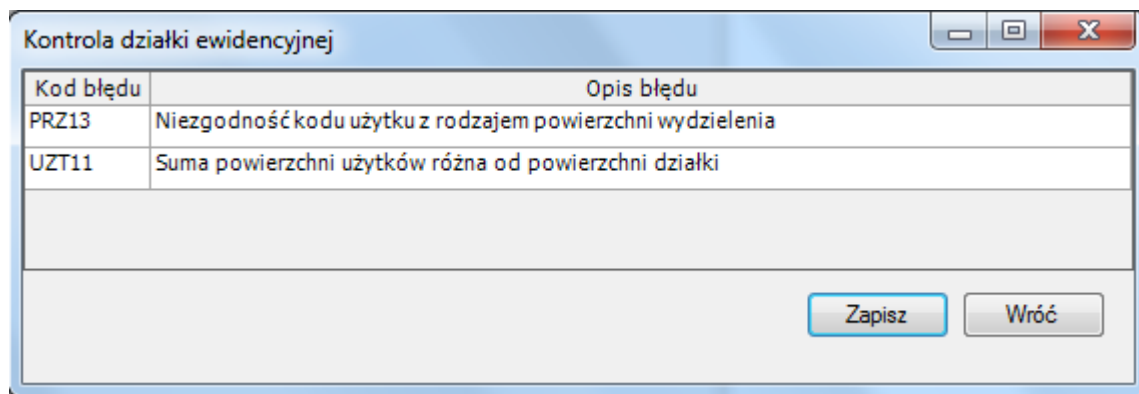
Kontrola działki ewidencyjnej

| Kod błędu | Opis błędu |
|---|---|
| PRZ13 | Niezgodność kodu użytku z rodzajem powierzchni wydzielenia |
| UZT11 | Suma powierzchni użytków różna od powierzchni działki |

Zapisz

Wróć